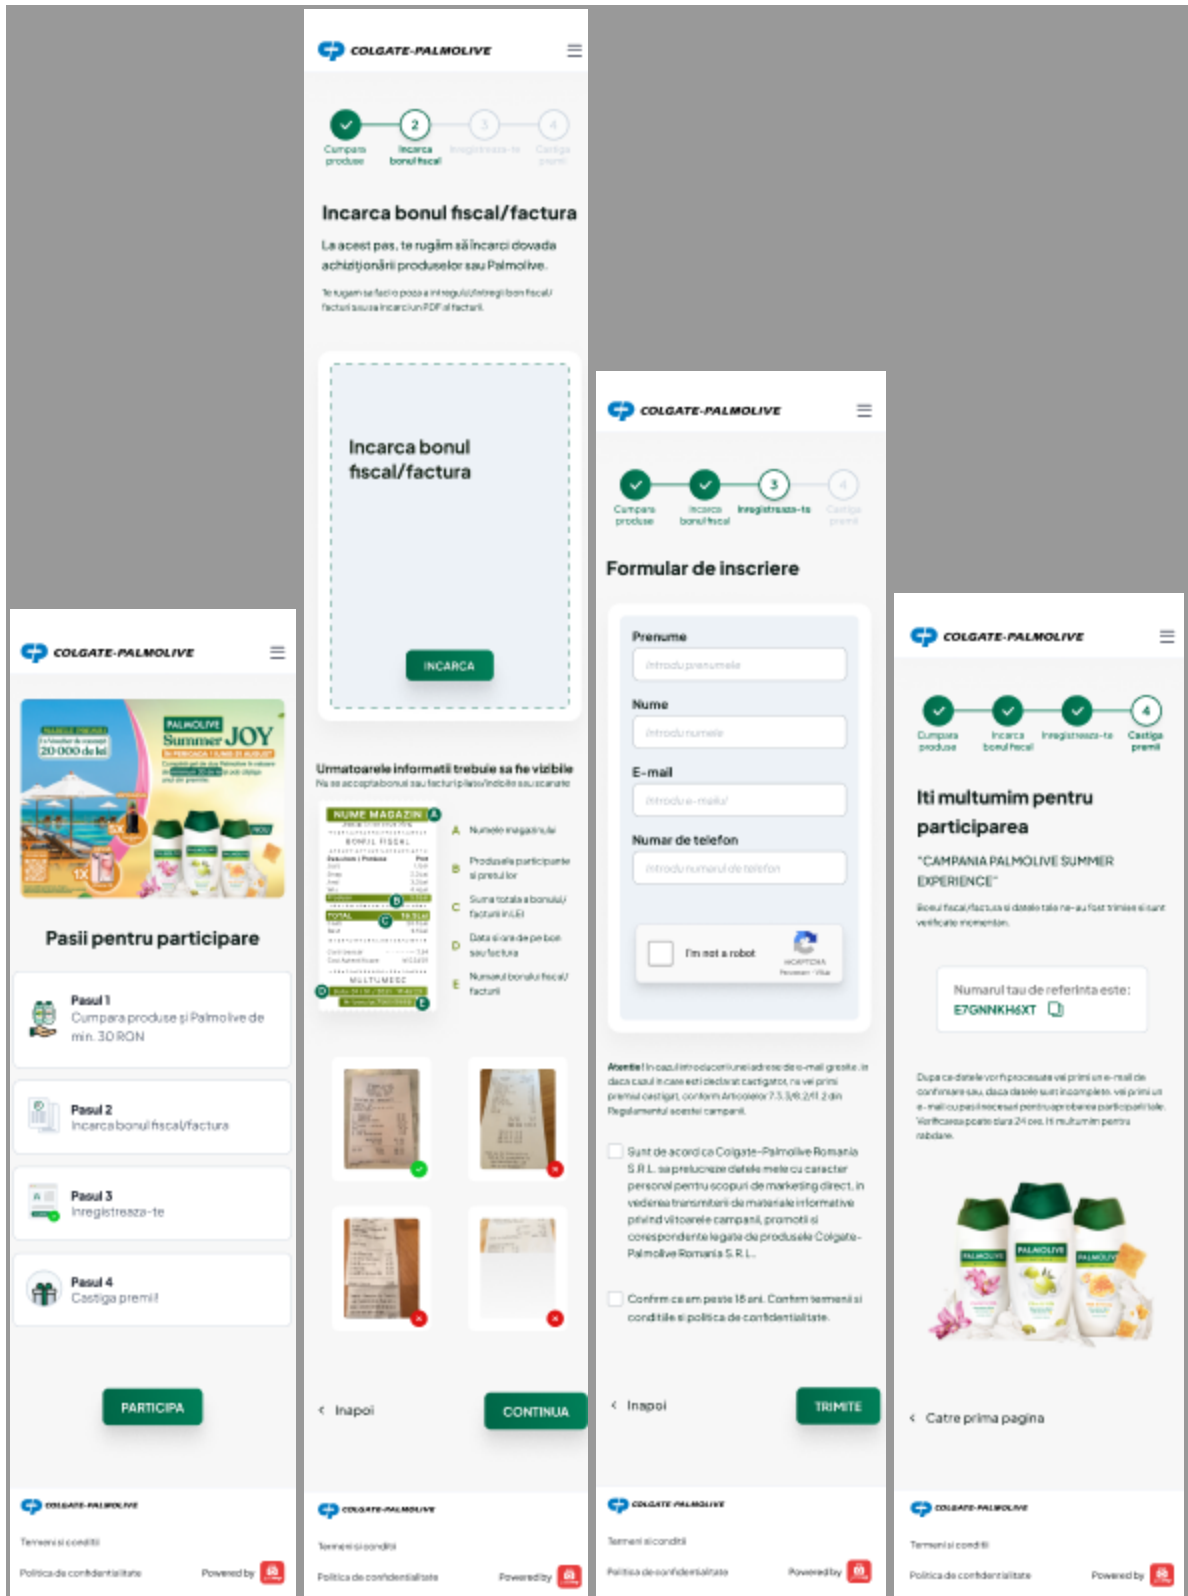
COLGATE-PALMOLIVE

PALMOLIVE Summer JOY

20 000 de lei

1X

Pasii pentru participare

Pasul 1
Cumpara produse si Palmolive de min. 30 RON

Pasul 2
Incarca bonul fiscal/factura

Pasul 3
Inregistreaza-te

Pasul 4
Castiga premii!

PARTICIPA

COLGATE-PALMOLIVE

Termeni si conditii

Politica de confidentialitate

Powered by

COLGATE-PALMOLIVE

Cumpara produse
Incarca bonul fiscal
Inregistreaza-te
Castiga premii

Incarca bonul fiscal/factura

La acest pas, te rugăm să încarci dovada achiziționării produselor sau Palmolive.

Te rugam sa faci o poza a intregului/intregii bon fiscal/ facturi sau sa incarci un PDF al facturii.

Incarca bonul fiscal/factura

INCARCA

Urmatoarele informatii trebuie sa fie vizibile

Nu se accepta bonuri sau facturi plate/indoite sau scanate

NUME MAGAZIN
BONUL FISCAL
TOTAL
MULTUMESC

A Numele magazinului
B Produsele participante si pretul lor
C Suma totala a bonului/ facturii in LEI
D Data si ora de pe bon sau factura
E Numarul bonului fiscal/ facturii

Inapoi

CONTINUA

COLGATE-PALMOLIVE

Termeni si conditii

Politica de confidentialitate

Powered by

COLGATE-PALMOLIVE

Cumpara produse
Incarca bonul fiscal
Inregistreaza-te
Castiga premii

Formular de inscriere

Prenume
Introdu prenumele

Nume
Introdu numele

E-mail
Introdu e-mailul

Numar de telefon
Introdu numarul de telefon

I'm not a robot
reCAPTCHA
Privacy - Terms

Atentie! In cazul introducerii unei adrese de e-mail gresite, in cazul in care esti declarat castigator, nu vei primi premiul castigat, conform Articolelor 7.3, 9.2, 11.2 din Regulamentul acestei campanii.

Sunt de acord ca Colgate-Palmolive Romania S.R.L. sa prelucreze datele mele cu caracter personal pentru scopuri de marketing direct, in vederea transmiterii de materiale informative privind viitoarele campanii, promotii si corespondente legate de produsele Colgate-Palmolive Romania S.R.L.

Confirm ca am peste 18 ani. Confirm termenii si conditiile si politica de confidentialitate.

Inapoi

TRIMITE

COLGATE-PALMOLIVE

Termeni si conditii

Politica de confidentialitate

Powered by

COLGATE-PALMOLIVE

Cumpara produse
Incarca bonul fiscal
Inregistreaza-te
Castiga premii

Iti multumim pentru participarea

"CAMPANIA PALMOLIVE SUMMER EXPERIENCE"

Bonul fiscal/factura si datele tale ne-au fost trimise si sunt verificate momentan.

Numarul tau de referinta este:
E7GNNKH6XT

Dupa ce datele vor fi procesate vei primi un e-mail de confirmare sau, daca datele sunt incomplete, vei primi un e-mail cu pasii necesari pentru aprobarea participarii tale. Verifica te rugam si in Spam. Iti multumim pentru rabdare.

Catre prima pagina

COLGATE-PALMOLIVE

Termeni si conditii

Politica de confidentialitate

Powered by